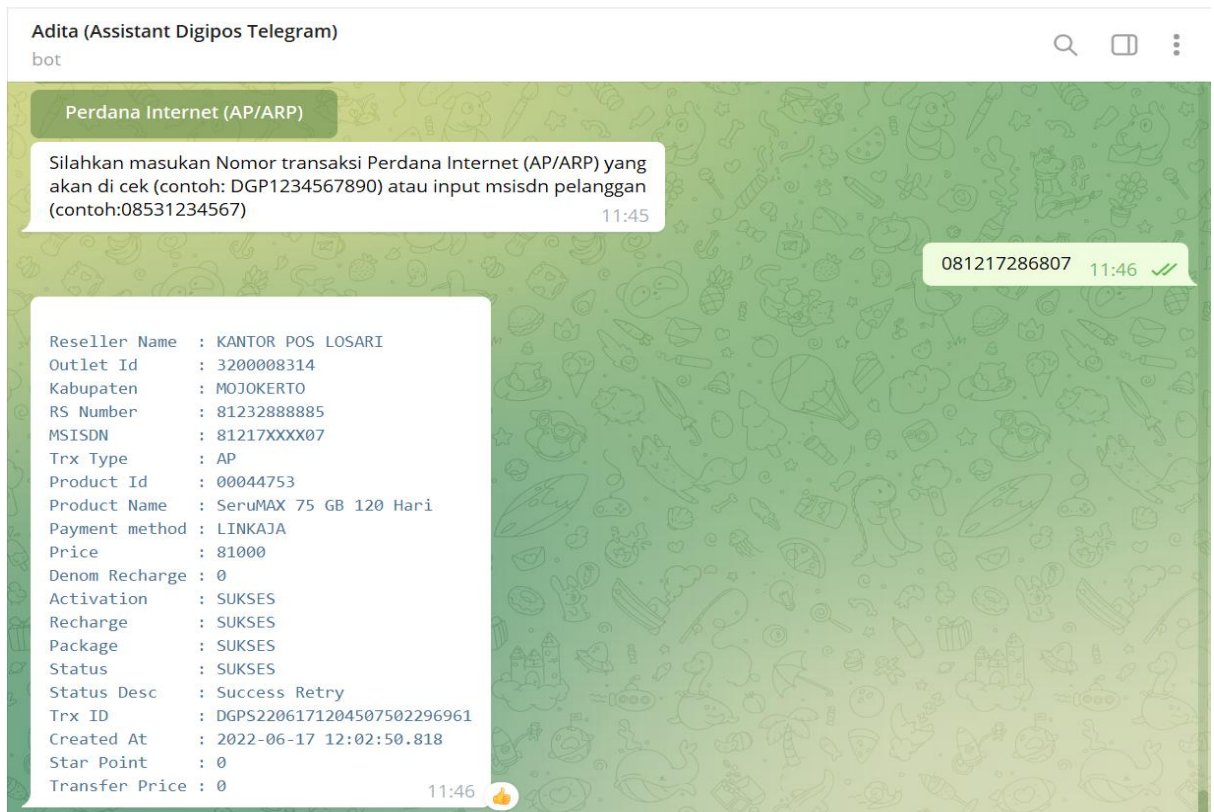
Adita (Assistant Digipos Telegram)
bot

Perdana Internet (AP/ARP)

Silahkan masukan Nomor transaksi Perdana Internet (AP/ARP) yang akan di cek (contoh: DGP1234567890) atau input msisdn pelanggan (contoh:08531234567) 11:45

081217286807 11:46

Reseller Name : KANTOR POS LOSARI
Outlet Id : 3200008314
Kabupaten : MOJOKERTO
RS Number : 81232888885
MSISDN : 81217XXXX07
Trx Type : AP
Product Id : 00044753
Product Name : SeruMAX 75 GB 120 Hari
Payment method : LINKAJA
Price : 81000
Denom Recharge : 0
Activation : SUKSES
Recharge : SUKSES
Package : SUKSES
Status : SUKSES
Status Desc : Success Retry
Trx ID : DGPS22061712045075022969​61
Created At : 2022-06-17 12:02:50.818
Star Point : 0
Transfer Price : 0
11:46